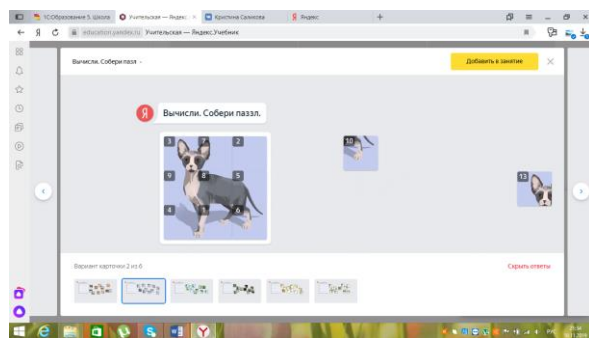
1С:Образование 5. Школа
Учительская — Яндекс
Кристина Саликова
Яндекс
education.yandex.ru Учительская — Яндекс.Учебник
Вычисли. Собери пазл
Добавить в занятие
Вычисли. Собери пазл.
3
7
2
9
8
5
4
6
10
13
Вариант карточки 2 из 6
Скрыть ответы